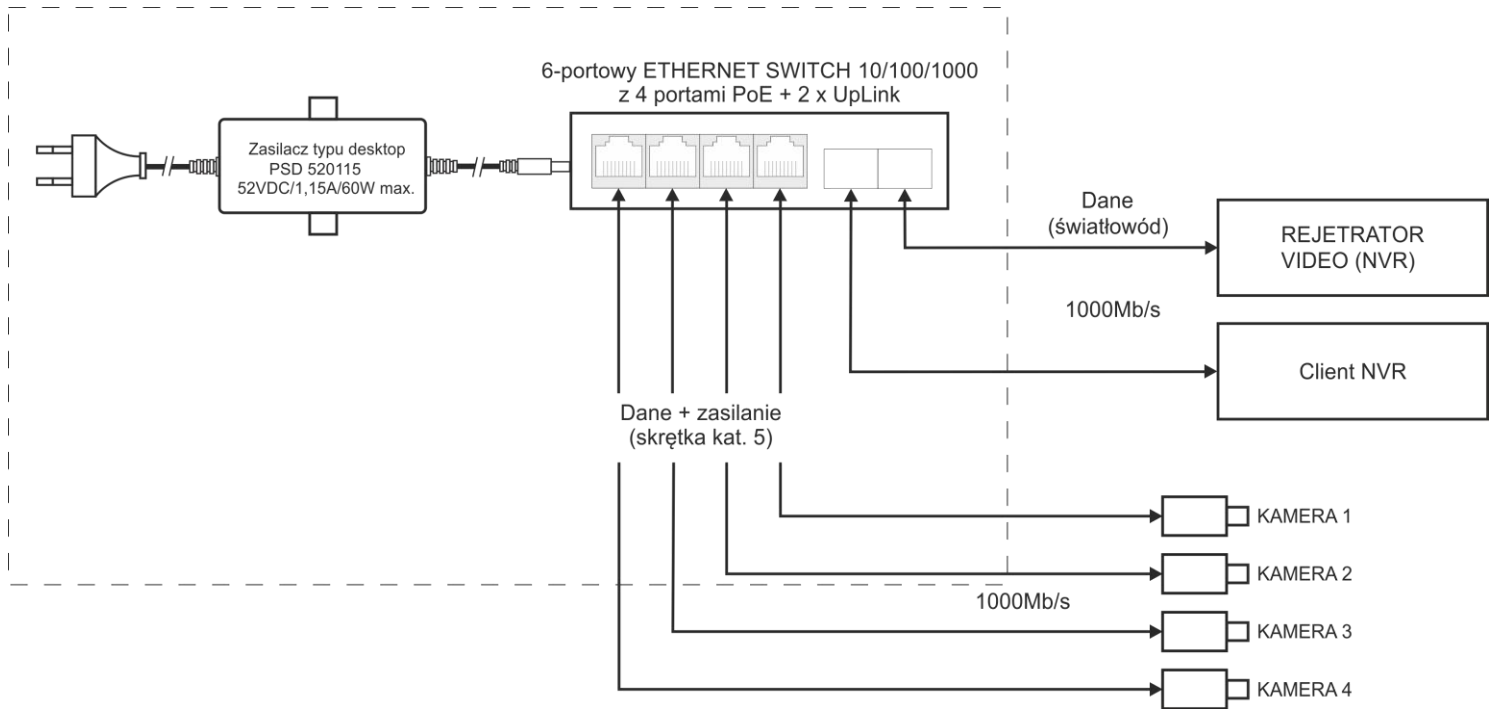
6-portowy ETHERNET SWITCH 10/100/1000
z 4 portami PoE + 2 x UpLink

Zasilacz typu desktop
PSD 520115
52VDC/1,15A/60W max.

Dane
(światłowód)

REJETRATOR
VIDEO (NVR)

1000Mb/s

Client NVR

Dane + zasilanie
(skrętka kat. 5)

KAMERA 1

KAMERA 2

1000Mb/s

KAMERA 3

KAMERA 4